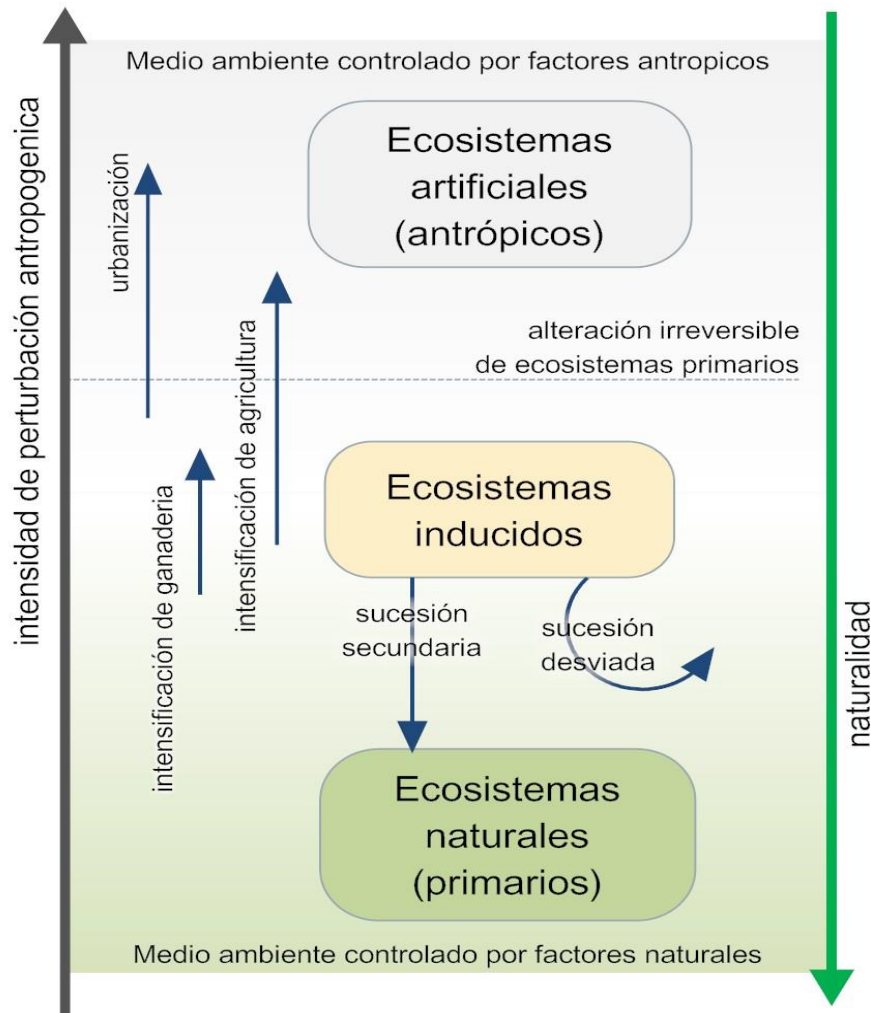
intensidad de perturbación antropogenica

Medio ambiente controlado por factores antropicos

Ecosistemas artificiales (antrópicos)

urbanización

intensificación de agricultura

alteración irreversible de ecosistemas primarios

intensificación de ganaderia

Ecosistemas inducidos

sucesión secundaria

sucesión desviada

Ecosistemas naturales (primarios)

Medio ambiente controlado por factores naturales

naturalidad